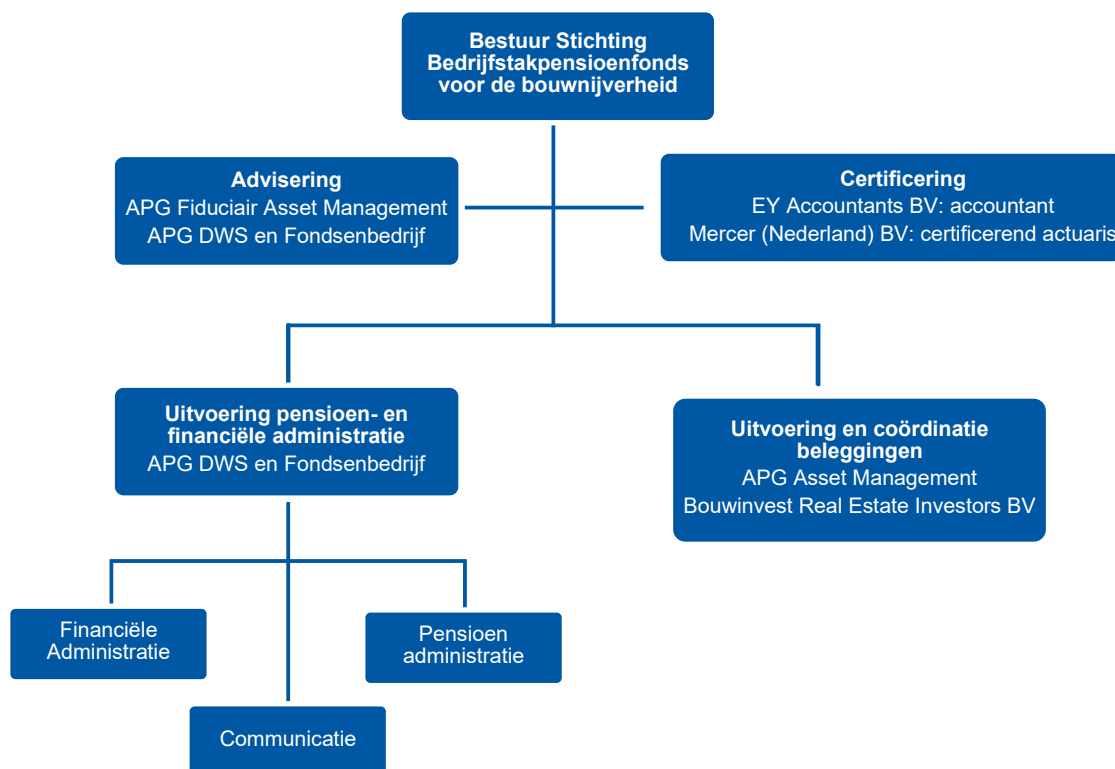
Bestuur Stichting Bedrijfstakpensioenfonds voor de bouwnijverheid

Advisering
APG Fiduciair Asset Management
APG DWS en Fondsenbedrijf

Certificering
EY Accountants BV: accountant
Mercer (Nederland) BV: certificerend actuaris

Uitvoering pensioen- en financiële administratie
APG DWS en Fondsenbedrijf

Uitvoering en coördinatie beleggingen
APG Asset Management
Bouwinvest Real Estate Investors BV

Financiële Administratie

Pensioen administratie

Communicatie